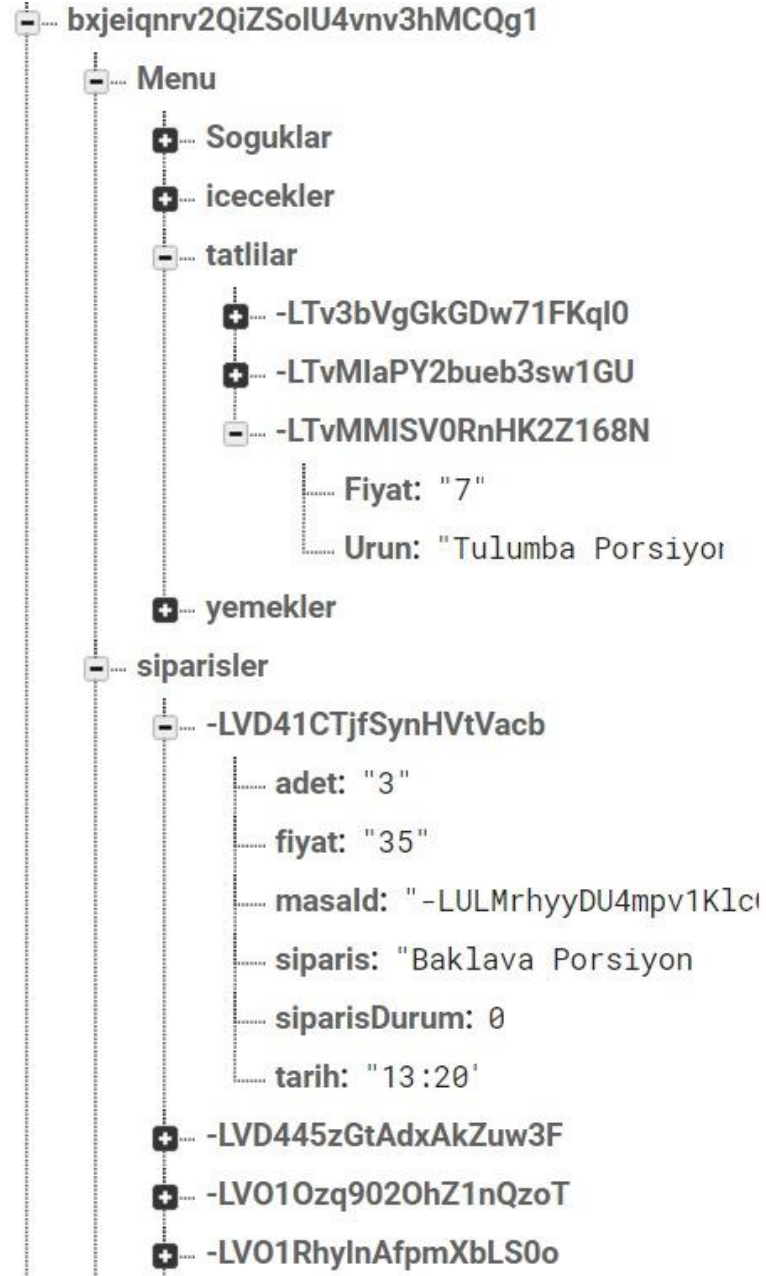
bxjeiqnrv2QiZSolU4vnv3hMCQg1
Menu
Soguklar
icecekler
tatlilar
-LTv3bVgGkGDw71FKql0
-LTvMIaPY2bueb3sw1GU
-LTvMMISV0RnHK2Z168N
Fiyat: "7"
Urun: "Tulumba Porsiyon
yemekler
siparisler
-LVD41CTjfSynHVtVacb
adet: "3"
fiyat: "35"
masaId: "-LULMrhyyDU4mpv1Klc
siparis: "Baklava Porsiyon
siparisDurum: 0
tarih: "13:20'
-LVD445zGtAdxAkZuw3F
-LVO1Ozq902OhZ1nQzoT
-LVO1RhyInAfpmXbLS0o